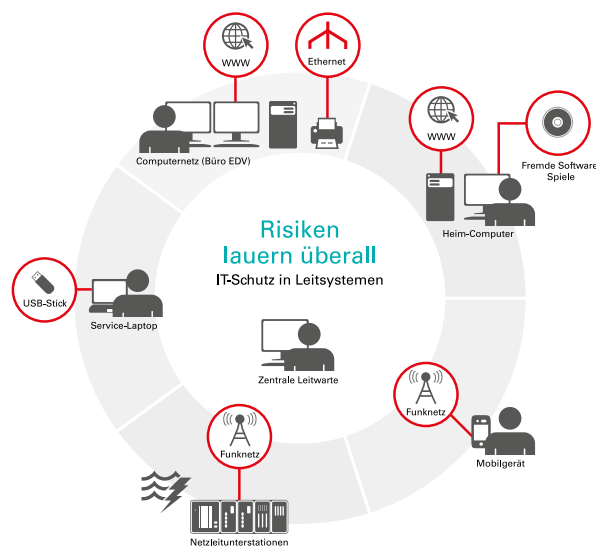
WWW

Ethernet

Computernetz (Büro EDV)

WWW

Fremde Software
Spiele

Heim-Computer

Risiken
lauern überall

IT-Schutz in Leitsystemen

USB-Stick

Service-Laptop

Zentrale Leitwarte

Funknetz

Mobilgerät

Funknetz

Netzleitunterstationen